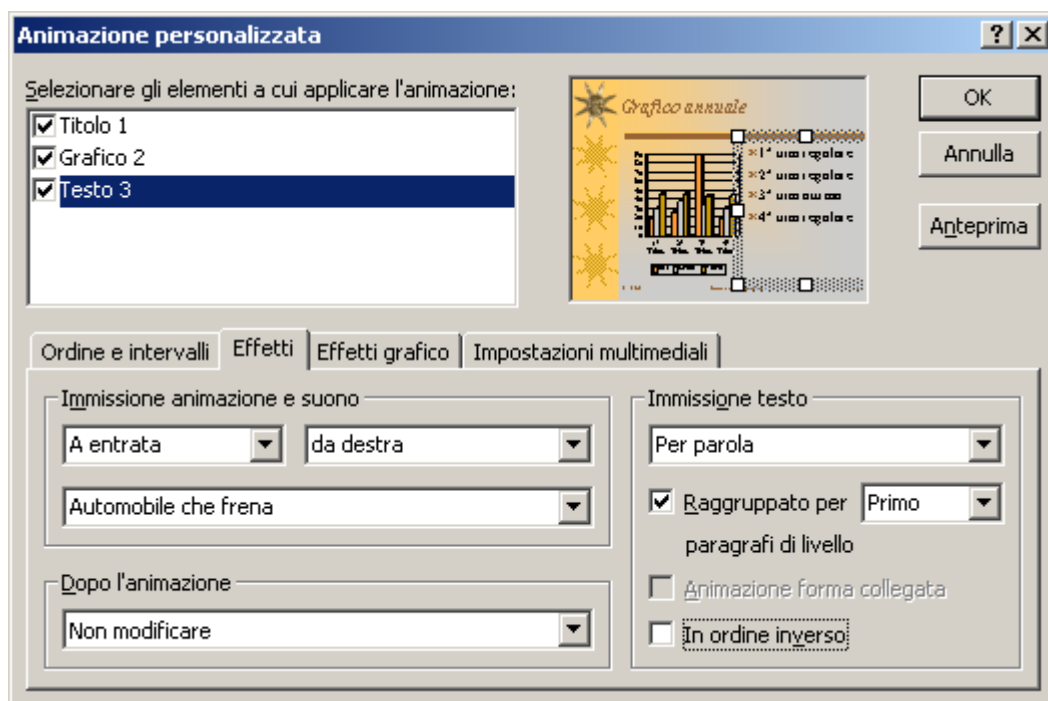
Animazione personalizzata

?

Selezionare gli elementi a cui applicare l'animazione:

Titolo 1
Grafico 2
Testo 3

Grafico annuale

1° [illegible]
2° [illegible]
3° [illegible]
4° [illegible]

OK

Annulla

Anteprima

Ordine e intervalli | Effetti | Effetti grafico | Impostazioni multimediali

Immissione animazione e suono

A entrata
da destra
Automobile che frena

Dopo l'animazione

Non modificare

Immissione testo

Per parola

Raggruppato per
Primo
paragrafi di livello

Animazione forma collegata

In ordine inverso